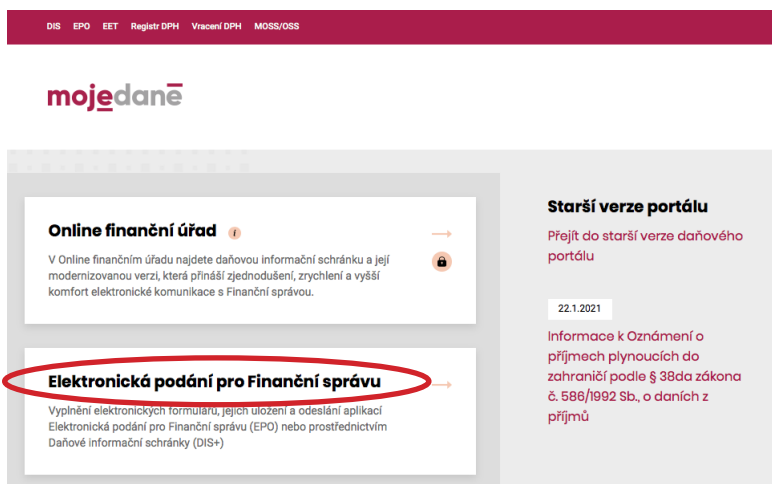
DIS EPO EET Registr DPH Vracení DPH MOSS/OSS

mojedaně

Online finanční úřad

V Online finančním úřadu najdete daňovou informační schránku a její modernizovanou verzi, která přináší zjednodušení, zrychlení a vyšší komfort elektronické komunikace s Finanční správou.

Elektronická podání pro Finanční správu

Vyplnění elektronických formulářů, jejich uložení a odeslání aplikací Elektronická podání pro Finanční správu (EPO) nebo prostřednictvím Daňové informační schránky (DIS+)

Starší verze portálu

Přejít do starší verze daňového portálu

22.1.2021

Informace k Oznámení o příjmech plynoucích do zahraničí podle § 38da zákona č. 586/1992 Sb., o daních z příjmů